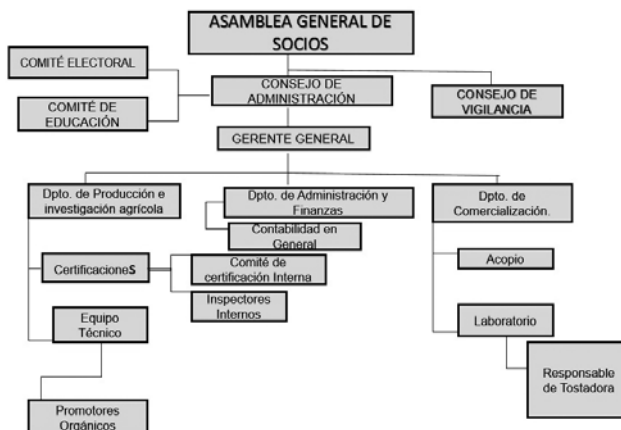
ASAMBLEA GENERAL DE SOCIOS

COMITÉ ELECTORAL

COMITÉ DE EDUCACIÓN

CONSEJO DE ADMINISTRACIÓN

CONSEJO DE VIGILANCIA

GERENTE GENERAL

Dpto. de Producción e investigación agrícola

Dpto. de Administración y Finanzas

Contabilidad en General

Dpto. de Comercialización.

CertificacioneS

Comité de certificación Interna

Inspectores Internos

Acopio

Equipo Técnico

Laboratorio

Responsable de Tostadora

Promotores Orgánicos